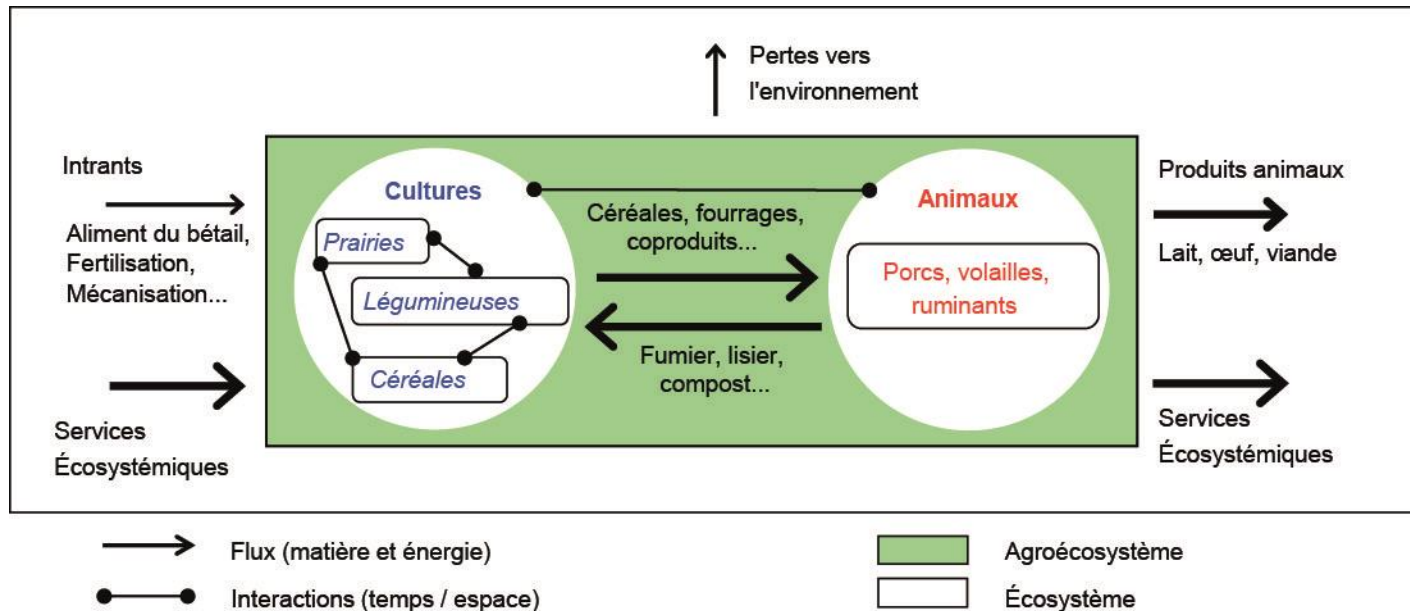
Pertes vers l'environnement

Intrants

Aliment du bétail, Fertilisation, Mécanisation...

Services Écosystémiques

Cultures

Prairies

Légumineuses

Céréales

Céréales, fourrages, coproduits...

Fumier, lisier, compost...

Animaux

Porcs, volailles, ruminants

Produits animaux

Lait, œuf, viande

Services Écosystémiques

Flux (matière et énergie)

Interactions (temps / espace)

Agroécosystème

Écosystème